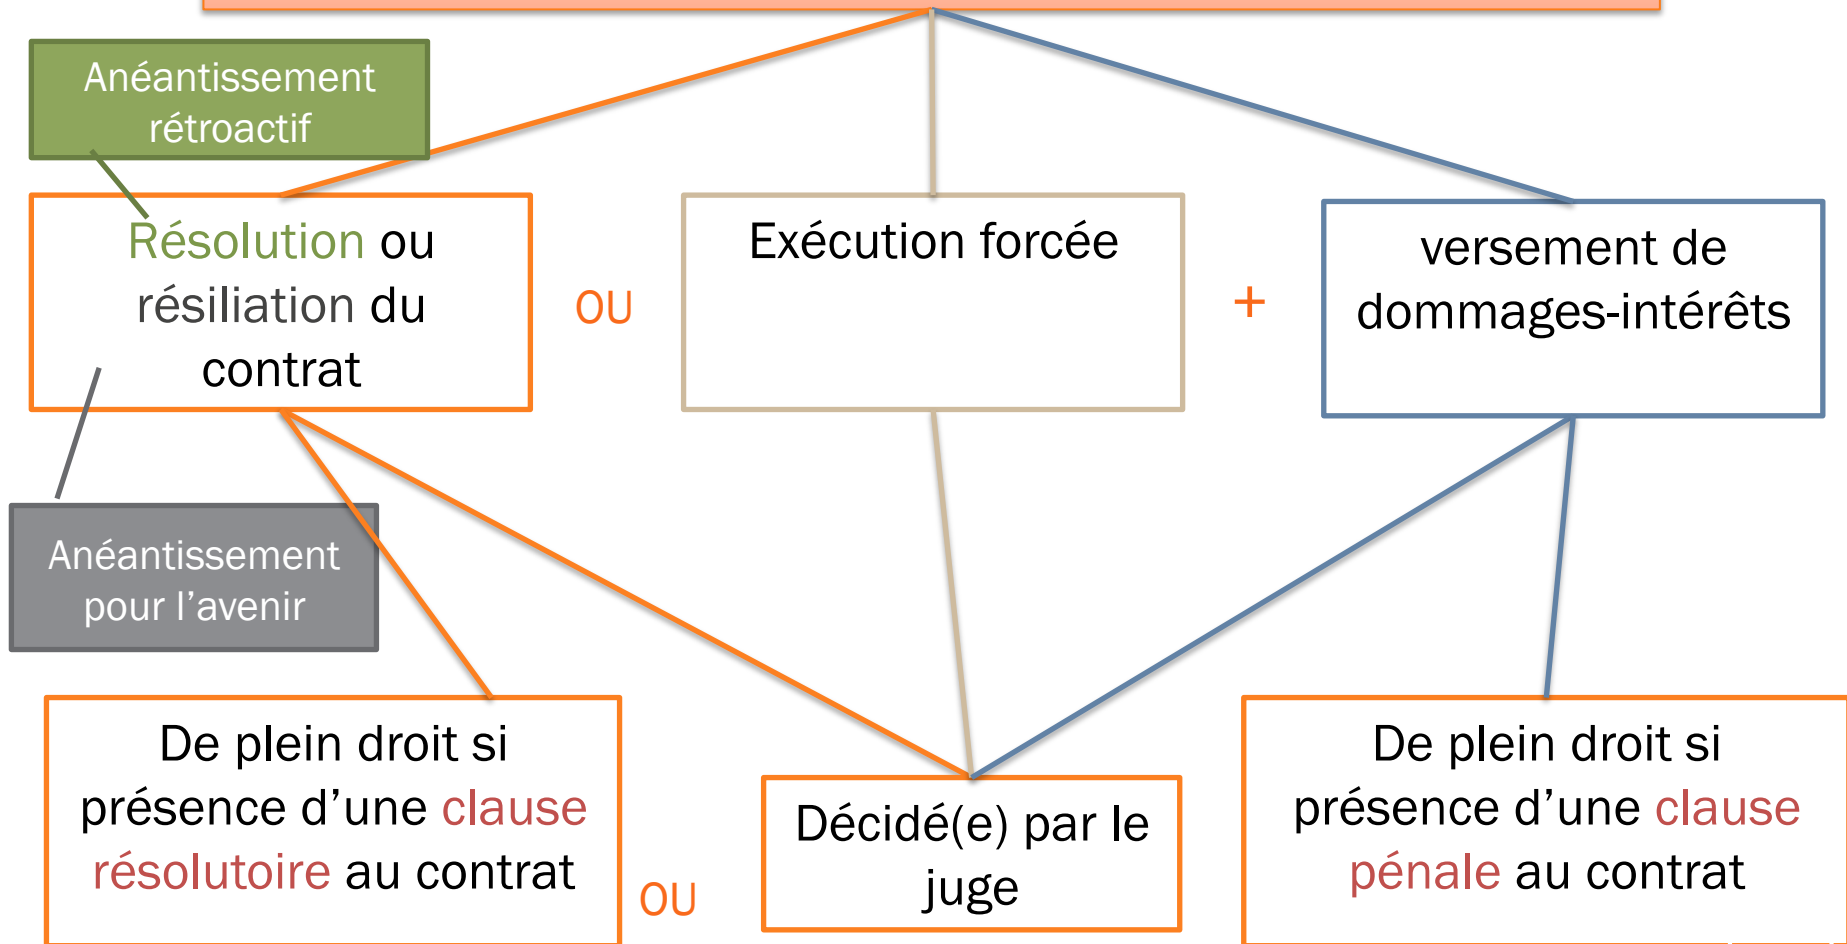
Anéantissement rétroactif

Résolution ou résiliation du contrat

OU

Exécution forcée

+

versement de dommages-intérêts

Anéantissement pour l'avenir

De plein droit si présence d'une clause résolutoire au contrat

OU

Décidé(e) par le juge

De plein droit si présence d'une clause pénale au contrat